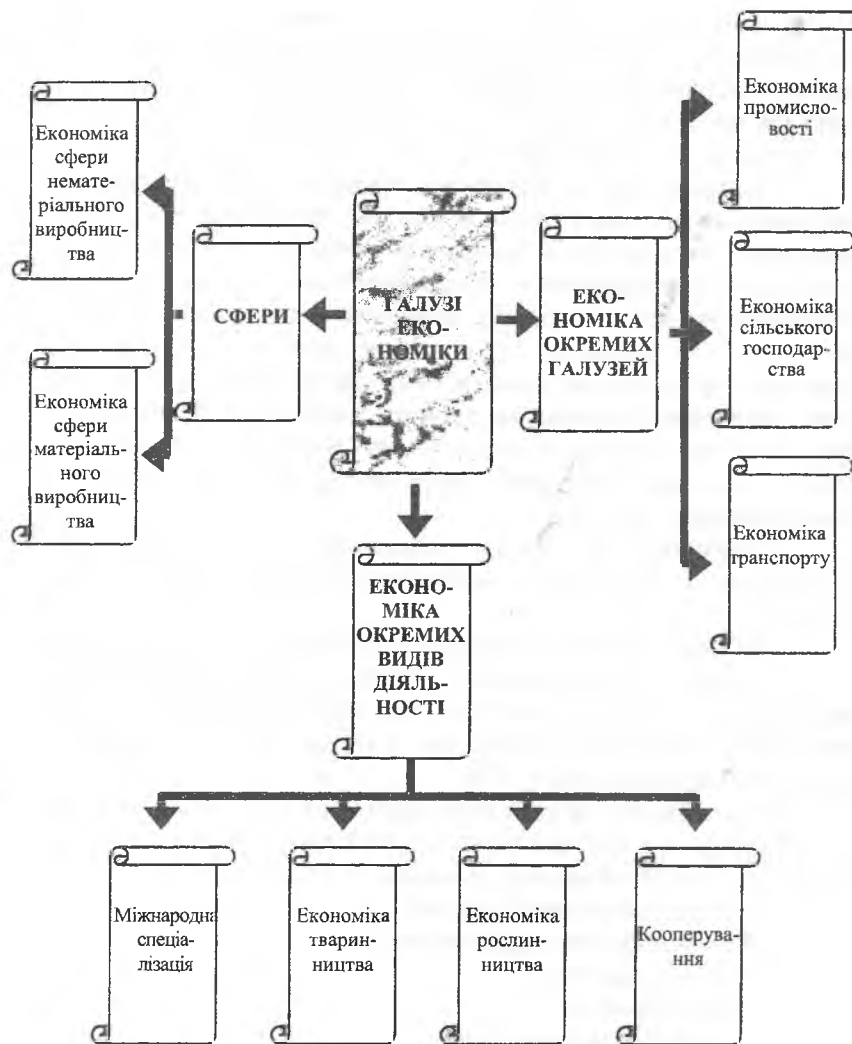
Економіка сфери нематеріального виробництва

Економіка сфери матеріального виробництва

СФЕРИ

ГАЛУЗІ ЕКОНОМІКИ

ЕКОНОМІКА ОКРЕМИХ ГАЛУЗЕЙ

Економіка промисловості

Економіка сільського господарства

Економіка транспорту

ЕКОНОМІКА ОКРЕМИХ ВИДІВ ДІЯЛЬНОСТІ

Міжнародна спеціалізація

Економіка тваринництва

Економіка рослинництва

Кооперування